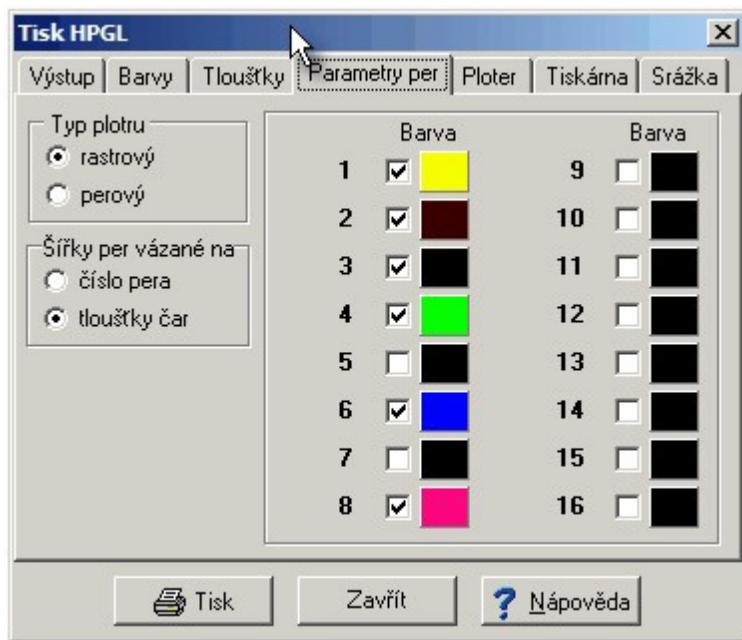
Tisk HPGL

Výstup | Barvy | Tloušťky | Parametry per | Ploter | Tiskárna | Srážka

Typ plotru
rastrový
perový

Šířky per vázané na
číslo pera
tloušťky čar

Barva
1
2
3
4
5
6
7
8

Barva
9
10
11
12
13
14
15
16

Tisk
Zavřít
Nápověda